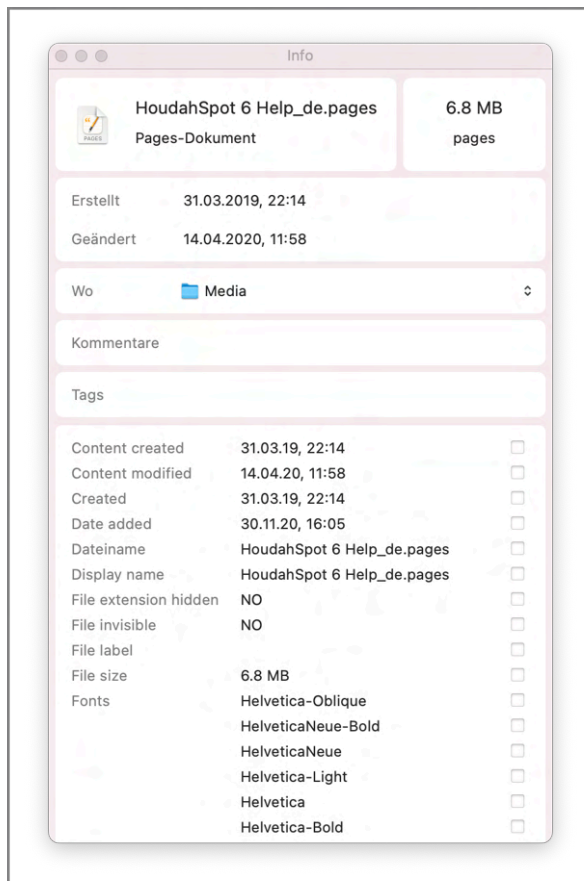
Info

PAGES

HoudahSpot 6 Help_de.pages
Pages-Dokument

6.8 MB
pages

Erstellt 31.03.2019, 22:14
Geändert 14.04.2020, 11:58

Wo Media

Kommentare

Tags

| | |
|---|---|
| Content created | 31.03.19, 22:14 |
| Content modified | 14.04.20, 11:58 |
| Created | 31.03.19, 22:14 |
| Date added | 30.11.20, 16:05 |
| Dateiname | HoudahSpot 6 Help_de.pages |
| Display name | HoudahSpot 6 Help_de.pages |
| File extension hidden | NO |
| File invisible | NO |
| File label | |
| File size | 6.8 MB |
| Fonts | Helvetica-Oblique |
| | HelveticaNeue-Bold |
| | HelveticaNeue |
| | Helvetica-Light |
| | Helvetica |
| | Helvetica-Bold |